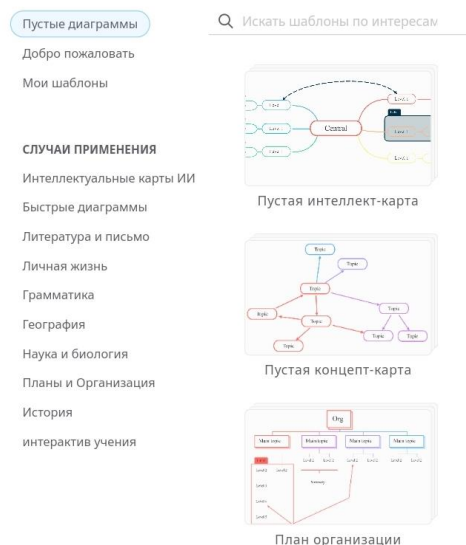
Пустые диаграммы
Добро пожаловать
Мои шаблоны

СЛУЧАИ ПРИМЕНЕНИЯ
Интеллектуальные карты ИИ
Быстрые диаграммы
Литература и письмо
Личная жизнь
Грамматика
География
Наука и биология
Планы и Организация
История
интерактив учения

Искать шаблоны по интересам

Central
Level 1
Level 2
Level 2
Level 2
Level 1
Level 1
Пустая интеллект-карта

Topic
Topic
Topic
Topic
Topic
Topic
Topic
Topic
Topic
Пустая концепт-карта

Org
Main topic
Main topic
Main topic
Main topic
План организации